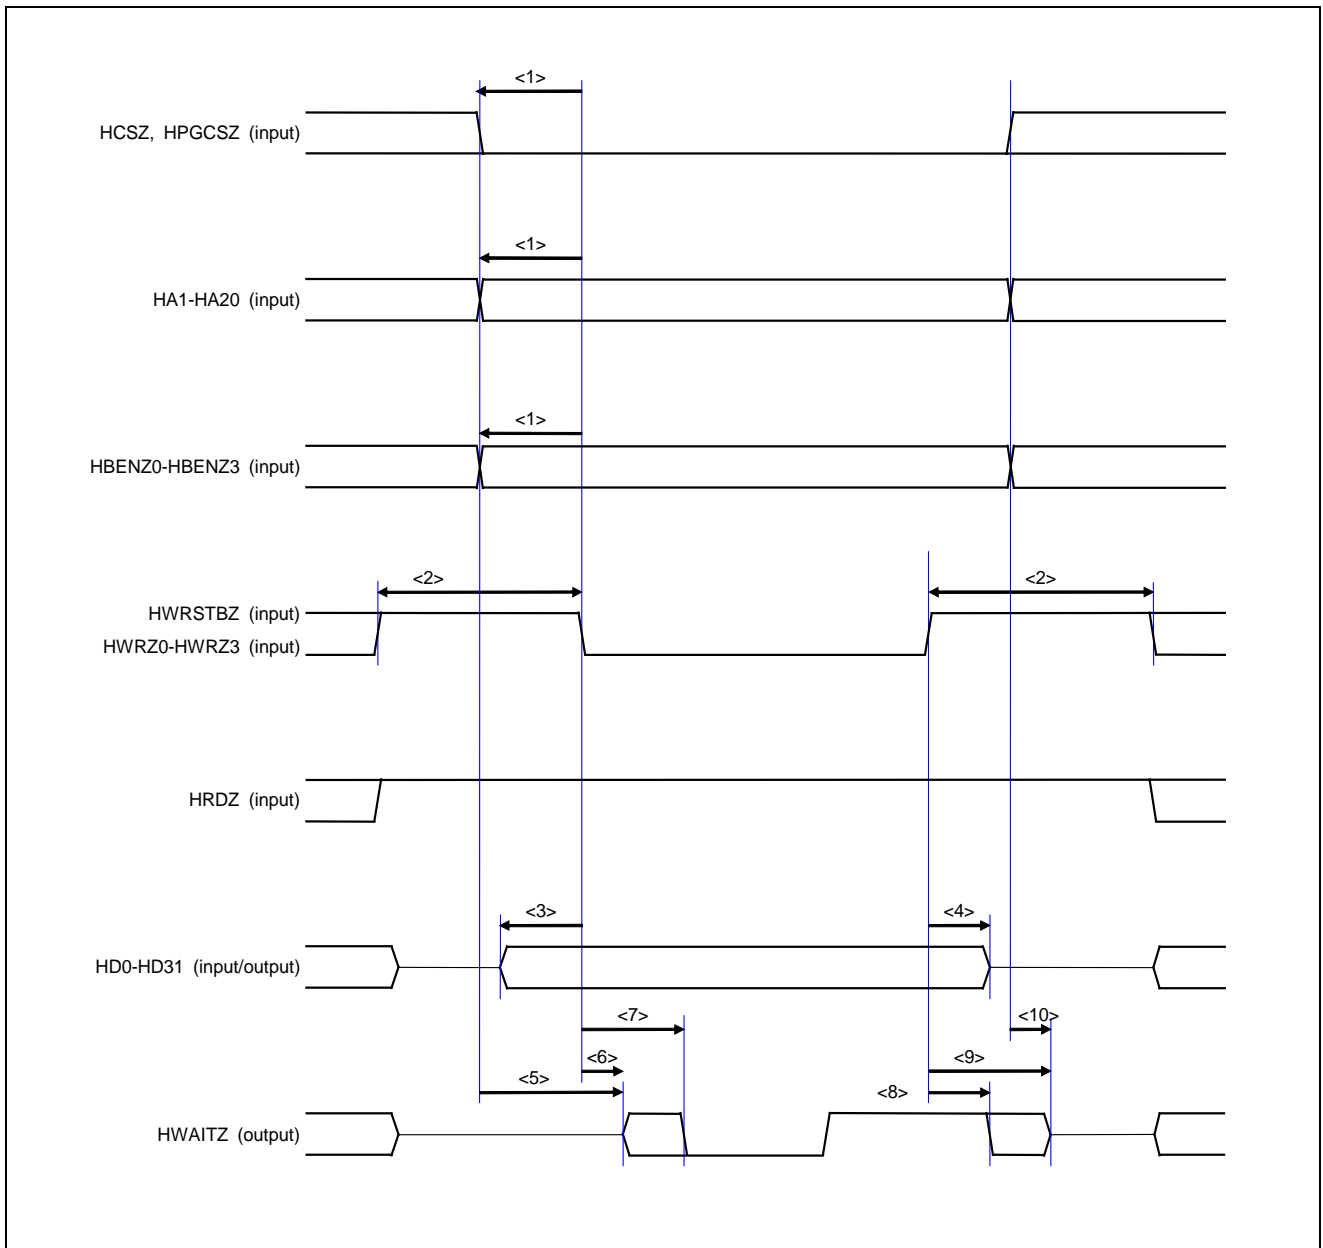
<1>
HCSZ, HPGCSZ (input)
<1>
HA1-HA20 (input)
<1>
HBENZ0-HBENZ3 (input)
<2>
<2>
HWRSTBZ (input)
HWRZ0-HWRZ3 (input)
HRDZ (input)
<3>
<4>
HD0-HD31 (input/output)
<7>
<10>
<6>
<9>
<5>
<8>
HWAITZ (output)